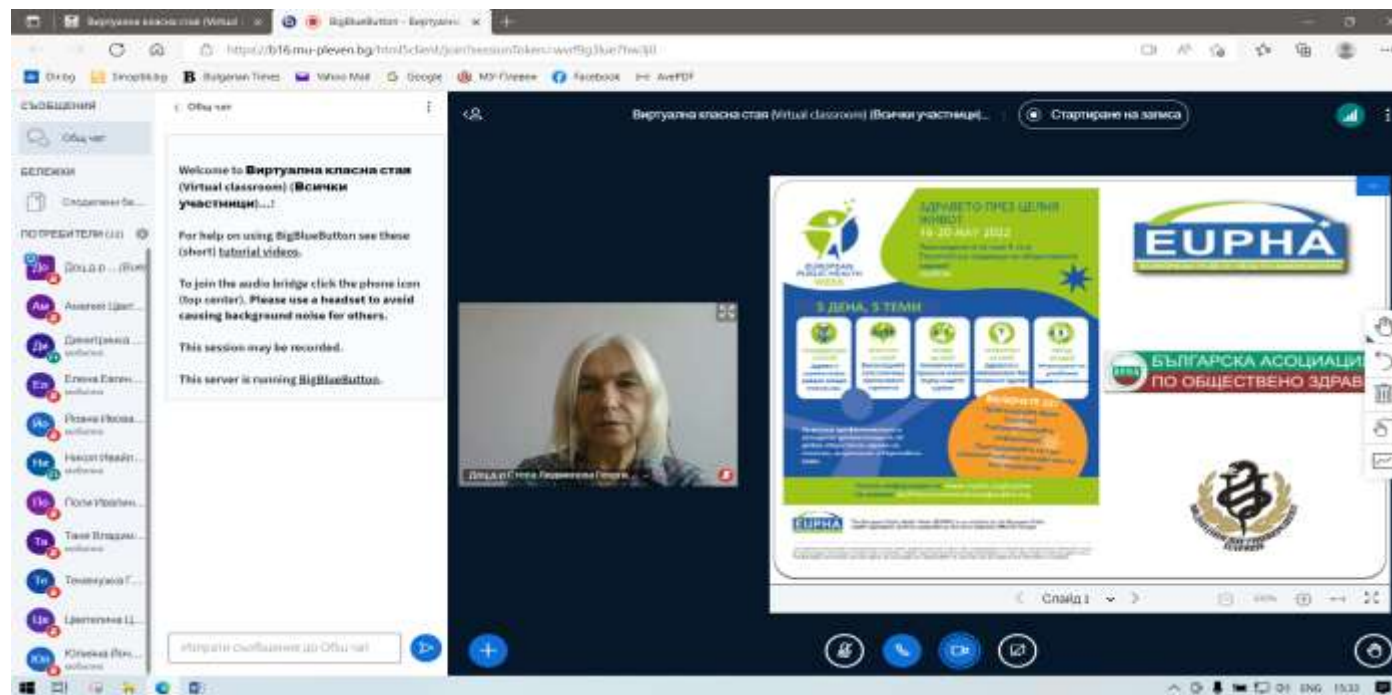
Виртуална класна стая (Virtual ... BigBlueButton - Виртуалн...

https://b16.mu-pleven.bg/html5client/join?sessionToken=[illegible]

Dir.bg Sinoptik.bg Bulgarian Times Yahoo Mail Google МЗ-Плевен Facebook AvePDF

СЪОБЩЕНИЯ
Общ чат
БЕЛЕЖКИ
Споделени бе...
ПОТРЕБИТЕЛИ (12)

Доц.д-р ... (Вие)
Ангел Цвет...
Димитрина ...
Елена Евген...
Розана Песва...
Никол Иваш...
Поли Иваши...
Таня Владим...
Теменужка Г...
Цветелина Ц...
Юлиана Йон...

Общ чат

Welcome to Виртуална класна стая (Virtual classroom) (Всички участници)...!

For help on using BigBlueButton see these (short) tutorial videos.

To join the audio bridge click the phone icon (top center). Please use a headset to avoid causing background noise for others.

This session may be recorded.

This server is running BigBlueButton.

Изпрати съобщение до Общ чат

Виртуална класна стая (Virtual classroom) (Всички участници)...

Стартиране на записа

Доц.д-р Стела Лефтерова Георги...

ЗДРАВЕТО ПРЕЗ ЦЕЛИЯ ЖИВОТ
16-20 МАЙ 2022

EUROPEAN PUBLIC HEALTH WEEK

5 ДЕНА, 5 ТЕМИ

EUPHA

EUPHA

БЪЛГАРСКА АСОЦИАЦИЯ ПО ОБЩЕСТВЕНО ЗДРАВ

Слайд 1

ENG 15:33